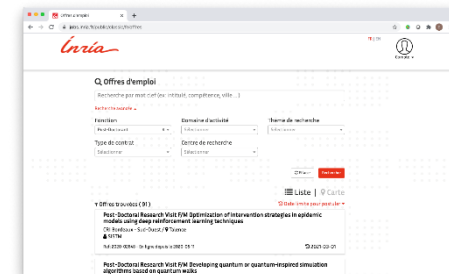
Offres d'emploi

Inria

Compte

Offres d'emploi

Recherche par mot clé (ex : intitulé, compétence, ville...)

Recherche avancée

Fonction
Post-Doctorant

Domaine d'activité
Sélectionner

Thème de recherche
Sélectionner

Type de contrat
Sélectionner

Centre de recherche
Sélectionner

Effacer
Rechercher

Liste | Carte

Offres trouvées (91)

Date limite pour postuler

Post-Doctoral Research Visit F/M Optimization of intervention strategies in epidemic models using deep reinforcement learning techniques
CRI Bordeaux - Sud-Ouest / Talence
SISTM
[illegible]

Post-Doctoral Research Visit F/M Developing quantum or quantum-inspired simulation algorithms based on quantum walks